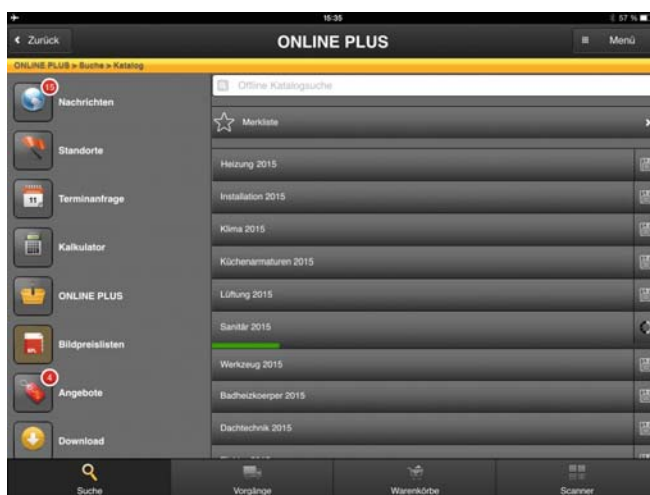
15:35

57 %

< Zurück

ONLINE PLUS

Menü

ONLINE PLUS > Suche > Katalog

15

Nachrichten

Standorte

11

Terminanfrage

Kalkulator

ONLINE PLUS

Bildpreislisten

4

Angebote

Download

Offline Katalogsuche

Merkliste

Heizung 2015

Installation 2015

Klima 2015

Küchenarmaturen 2015

Lüftung 2015

Sanitär 2015

Werkzeug 2015

Badheizkoerper 2015

Dachtechnik 2015

Suche

Vorgänge

Warenkörbe

Scanner